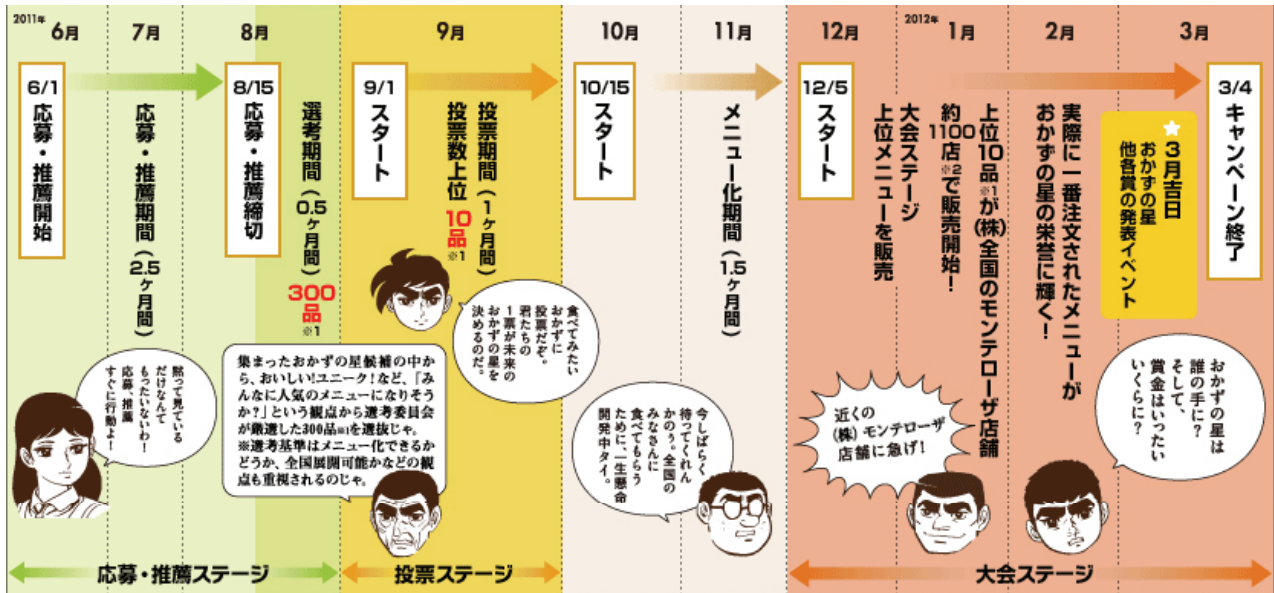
2011年 6月 7月 8月 9月 10月 11月 12月 2012年 1月 2月 3月

6/1 応募・推薦開始

応募・推薦期間（2.5ヶ月間）

8/15 応募・推薦締切

選考期間（0.5ヶ月間）

300品 ※1

9/1 スタート

投票期間（1ヶ月間）

投票数上位 10品 ※1

10/15 スタート

メニュー化期間（1.5ヶ月間）

12/5 スタート

大会ステージ 上位メニューを販売

上位10品※1が(株)全国のモンテローザ店舗 約1100店※2で販売開始！

実際に一番注文されたメニューがおかずの星の栄誉に輝く！

3月吉日 おかずの星 他各賞の発表イベント

3/4 キャンペーン終了

黙って見ているだけなんてもったいないわ！応募・推薦すぐに行動よ！

集まったおかずの星候補の中から、おいしい!ユニーク!など、「みんなに人気のメニューになりそうか?」という観点から選考委員会が厳選した300品※1を選抜じゃ。※選考基準はメニュー化できるかどうか、全国展開可能かなどの観点も重視されるのじゃ。

食べてみたいおかずに投票だぞ。君たちの1票が未来のおかずの星を決めるのだ。

今しばらく待ってくれんかのう。全国のみなさんに食べてもらうために、一生懸命開発中タイ。

近くの(株)モンテローザ店舗に急げ！

おかずの星は誰の手に？そして、賞金はいったいいくらに？

応募・推薦ステージ

投票ステージ

大会ステージ